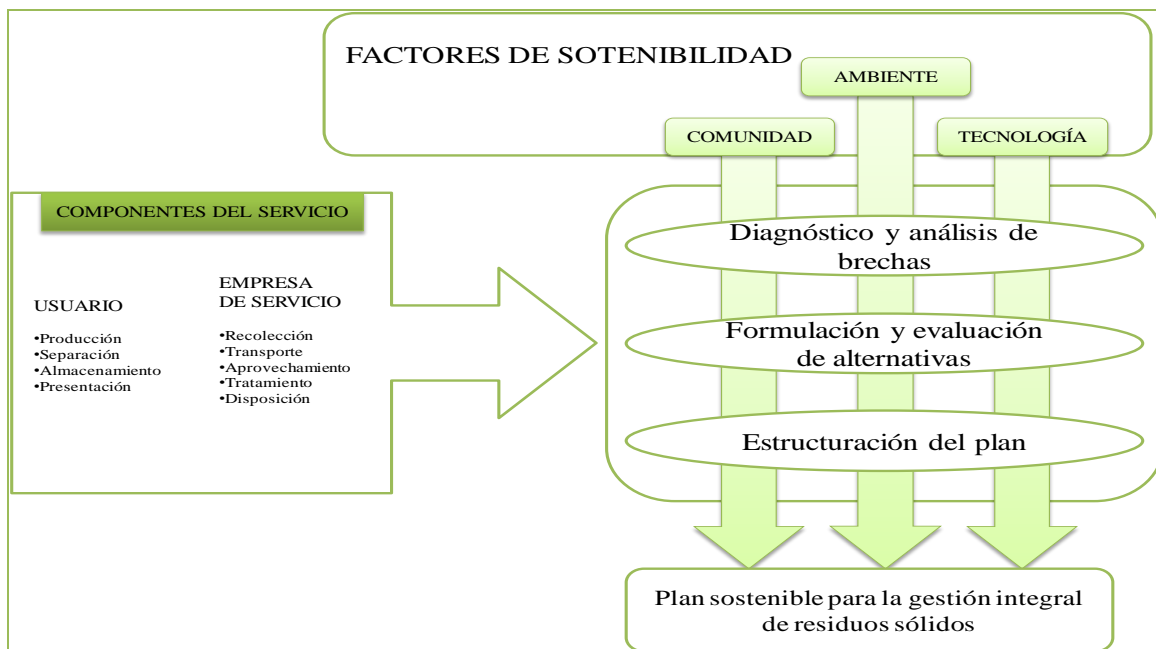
FACTORES DE SOTENIBILIDAD

AMBIENTE

COMUNIDAD

TECNOLOGÍA

COMPONENTES DEL SERVICIO

USUARIO

•Producción
•Separación
•Almacenamiento
•Presentación

EMPRESA DE SERVICIO

•Recolección
•Transporte
•Aprovechamiento
•Tratamiento
•Disposición

Diagnóstico y análisis de brechas

Formulación y evaluación de alternativas

Estructuración del plan

Plan sostenible para la gestión integral de residuos sólidos